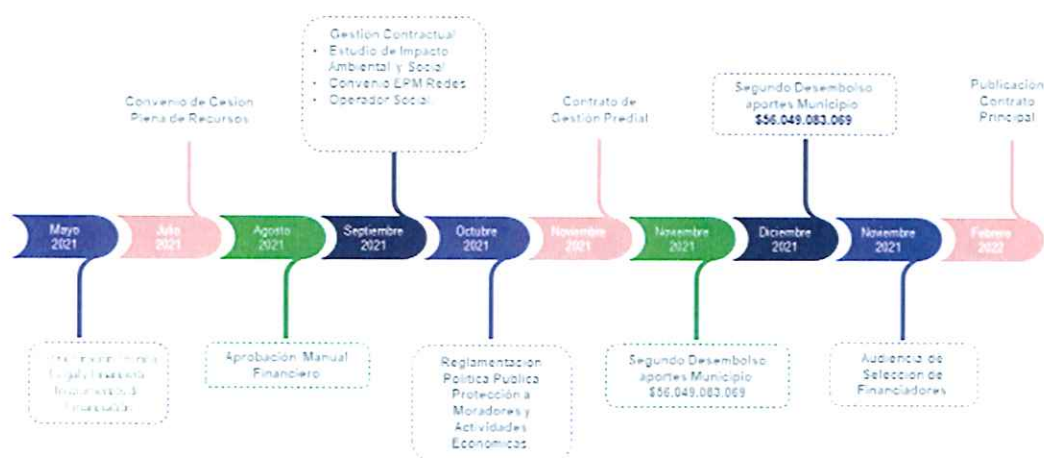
Gestion Contractual
• Estudio de Impacto Ambiental y Social
• Convenio EPM Redes
• Operador Social

Convenio de Cesion Plena de Recursos

Contrato de Gestion Predial

Segundo Desembolso aportes Municipio
$56.049.083.069

Publicacion Contrato Principal

Mayo 2021

Julio 2021

Agosto 2021

Septiembre 2021

Octubre 2021

Noviembre 2021

Noviembre 2021

Diciembre 2021

Noviembre 2021

Febrero 2022

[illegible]

Aprobación Manual Financiero

Reglamentacion Politica Publica Protección a Moradores y Actividades Economicas

Segundo Desembolso aportes Municipio $56.049.083.069

Audiencia de Seleccion de Financiadores